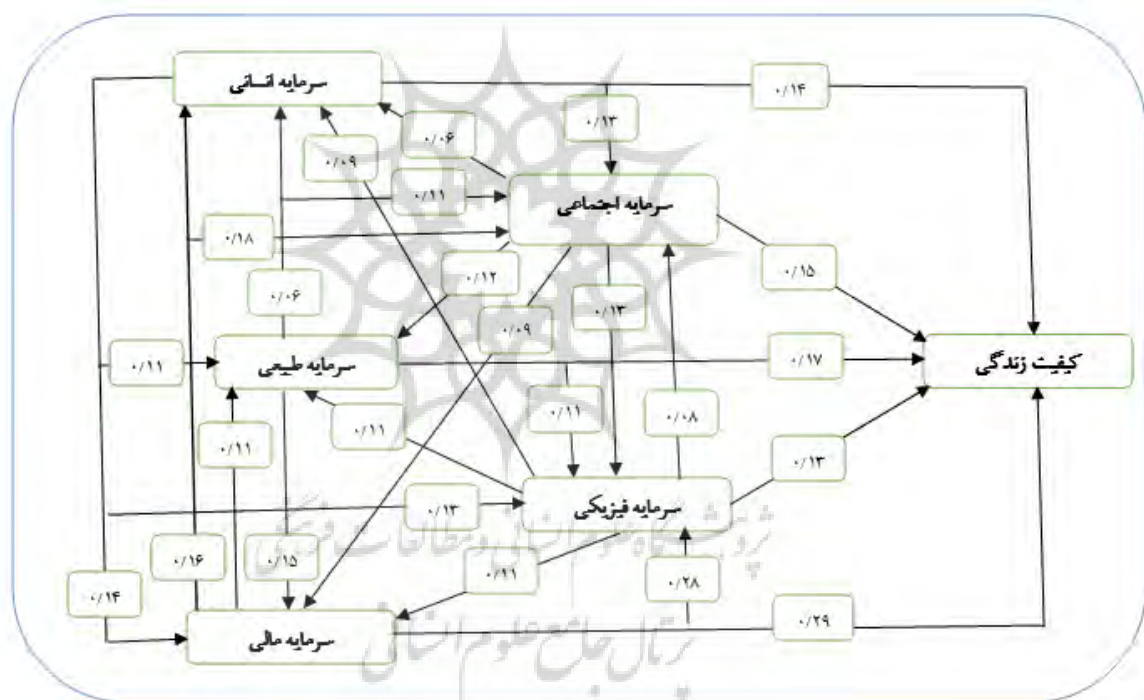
سرمایه انسانی

۰/۱۴

۰/۱۳

۰/۰۶

۰/۰۹

۰/۱۱

سرمایه اجتماعی

۰/۱۸

۰/۱۲

۰/۱۵

۰/۰۶

۰/۱۳

۰/۰۹

۰/۱۱

سرمایه طبیعی

۰/۱۷

کیفیت زندگی

۰/۱۱

۰/۱۱

۰/۰۸

۰/۱۱

۰/۱۳

۰/۱۳

سرمایه فیزیکی

۰/۱۶

۰/۱۵

۰/۲۱

۰/۲۸

۰/۱۴

۰/۲۹

سرمایه مالی

پژوهشگاه علوم انسانی و مطالعات فرهنگی

پرتال جامع علوم انسانی